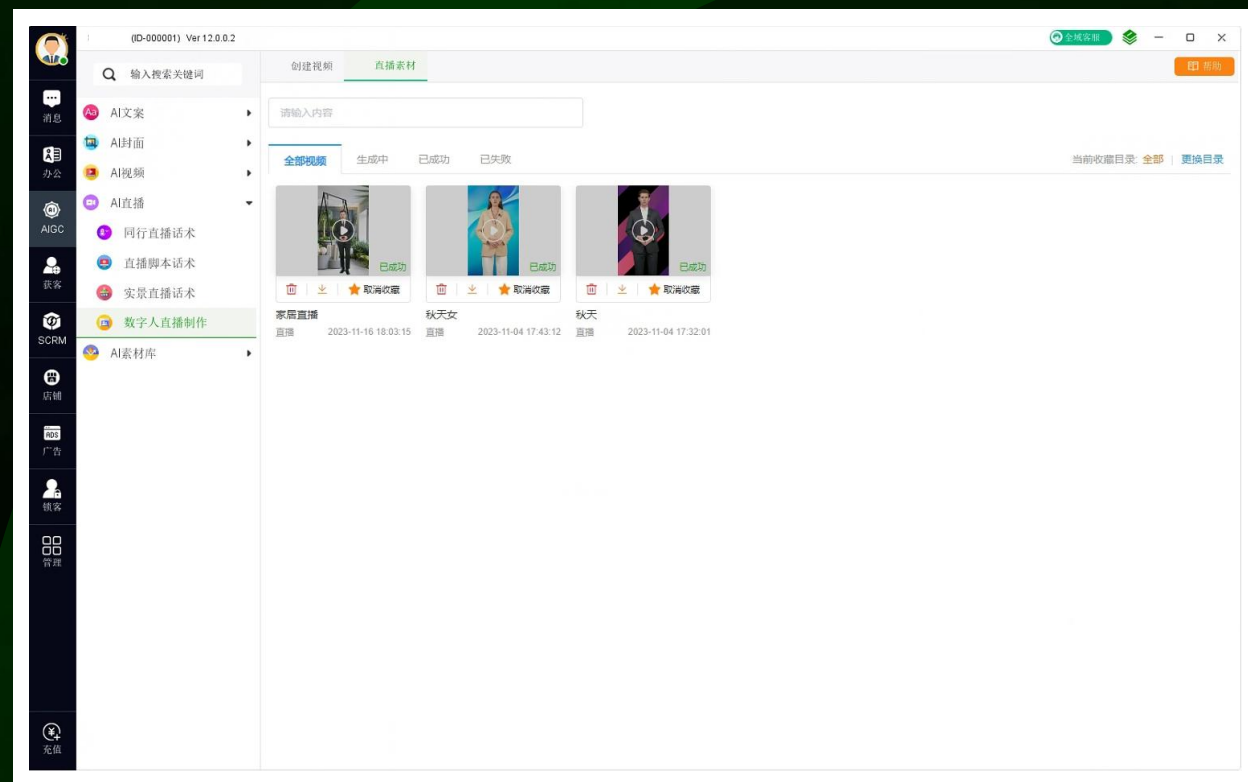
(ID-000001) Ver 12.0.0.2

全域客服

消息
办公
AIGC
获客
SCRM
店铺
广告
锁客
管理
充值

输入搜索关键词

AI文案
AI封面
AI视频
AI直播
同行直播话术
直播脚本话术
实景直播话术
数字人直播制作
AI素材库

创建视频
直播素材

帮助

请输入内容

全部视频
生成中
已成功
已失败

当前收藏目录: 全部 | 更换目录

已成功
取消收藏
家居直播
直播 2023-11-16 18:03:15

已成功
取消收藏
秋天女
直播 2023-11-04 17:43:12

已成功
取消收藏
秋天
直播 2023-11-04 17:32:01